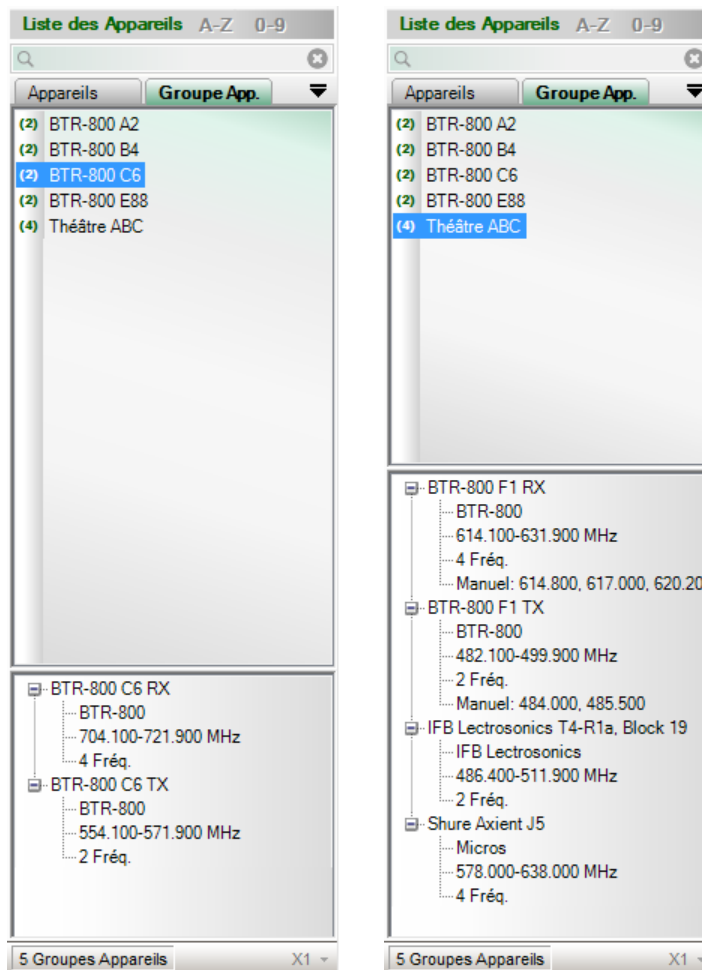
Liste des Appareils A-Z 0-9

Appareils | Groupe App.

(2) BTR-800 A2
(2) BTR-800 B4
(2) BTR-800 C6
(2) BTR-800 E88
(4) Théâtre ABC

BTR-800 C6 RX
BTR-800
704.100-721.900 MHz
4 Fréq.
BTR-800 C6 TX
BTR-800
554.100-571.900 MHz
2 Fréq.

5 Groupes Appareils X1

Liste des Appareils A-Z 0-9

Appareils | Groupe App.

(2) BTR-800 A2
(2) BTR-800 B4
(2) BTR-800 C6
(2) BTR-800 E88
(4) Théâtre ABC

BTR-800 F1 RX
BTR-800
614.100-631.900 MHz
4 Fréq.
Manuel: 614.800, 617.000, 620.20
BTR-800 F1 TX
BTR-800
482.100-499.900 MHz
2 Fréq.
Manuel: 484.000, 485.500
IFB Lectrosonics T4-R1a, Block 19
IFB Lectrosonics
486.400-511.900 MHz
2 Fréq.
Shure Axient J5
Micros
578.000-638.000 MHz
4 Fréq.

5 Groupes Appareils X1